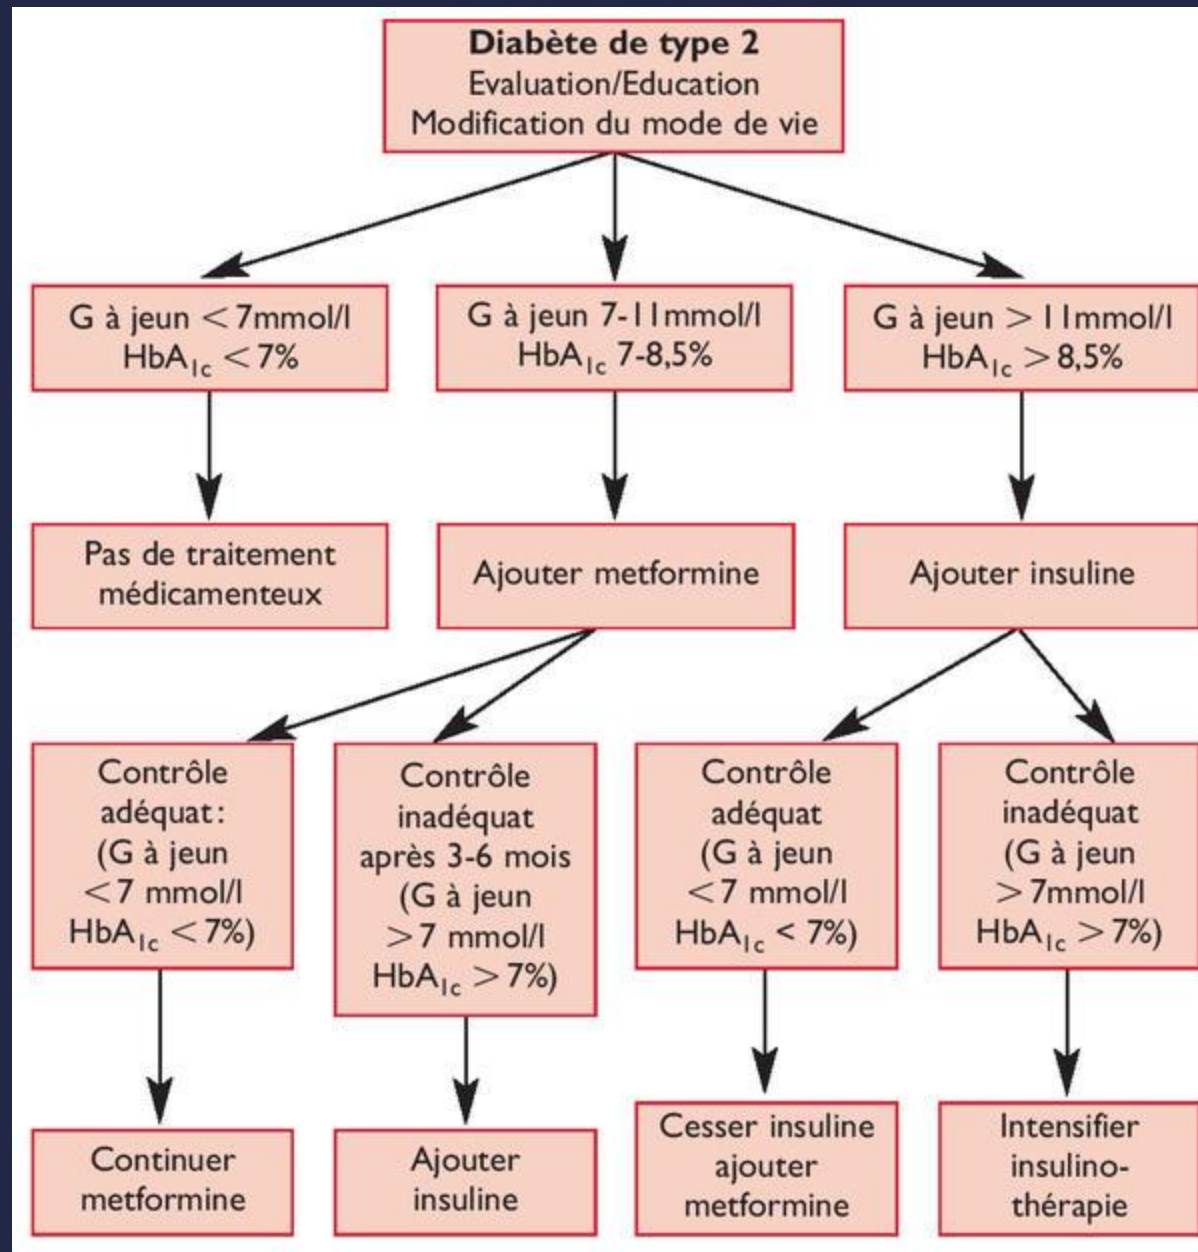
**Diabète de type 2**
Evaluation/Education
Modification du mode de vie

G à jeun $<$7mmol/l
HbA$_{1c}$ $<$7%

G à jeun 7-11mmol/l
HbA$_{1c}$ 7-8,5%

G à jeun $>$11mmol/l
HbA$_{1c}$ $>$8,5%

Pas de traitement médicamenteux

Ajouter metformine

Ajouter insuline

Contrôle adéquat: (G à jeun $<$7 mmol/l HbA$_{1c}$ $<$7%)

Contrôle inadéquat après 3-6 mois (G à jeun $>$7 mmol/l HbA$_{1c}$ $>$7%)

Contrôle adéquat (G à jeun $<$7 mmol/l HbA$_{1c}$ $<$ 7%)

Contrôle inadéquat (G à jeun $>$7mmol/l HbA$_{1c}$ $>$7%)

Continuer metformine

Ajouter insuline

Cesser insuline ajouter metformine

Intensifier insulinothérapie